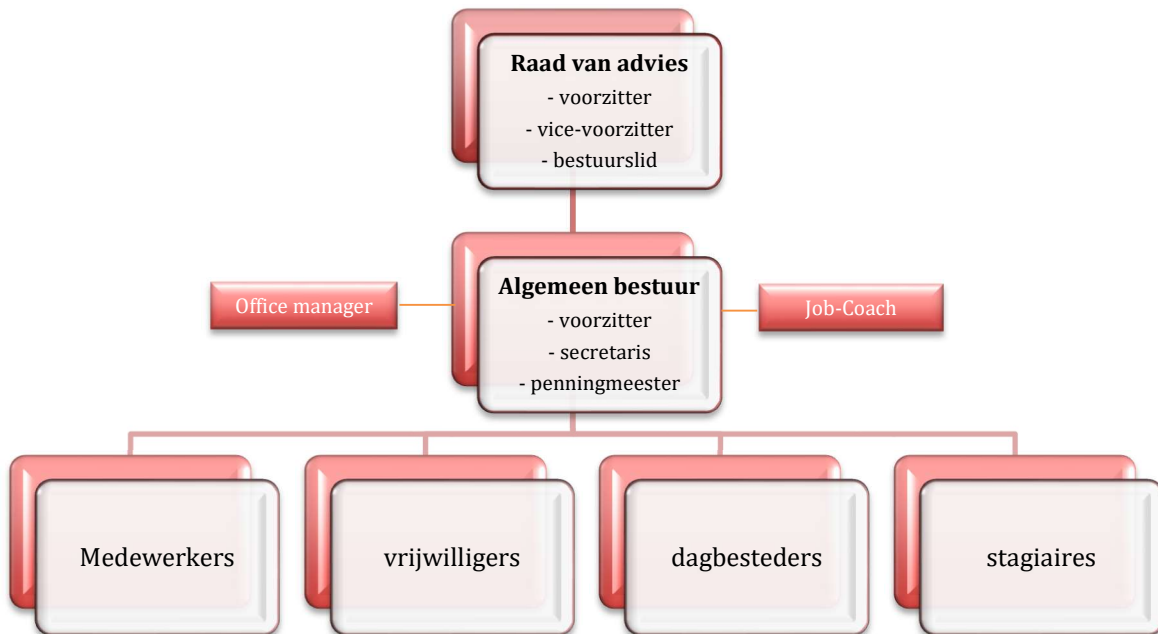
**Raad van advies**
- voorzitter
- vice-voorzitter
- bestuurslid

Office manager

**Algemeen bestuur**
- voorzitter
- secretaris
- penningmeester

Job-Coach

Medewerkers

vrijwilligers

dagbesteders

stagiaires